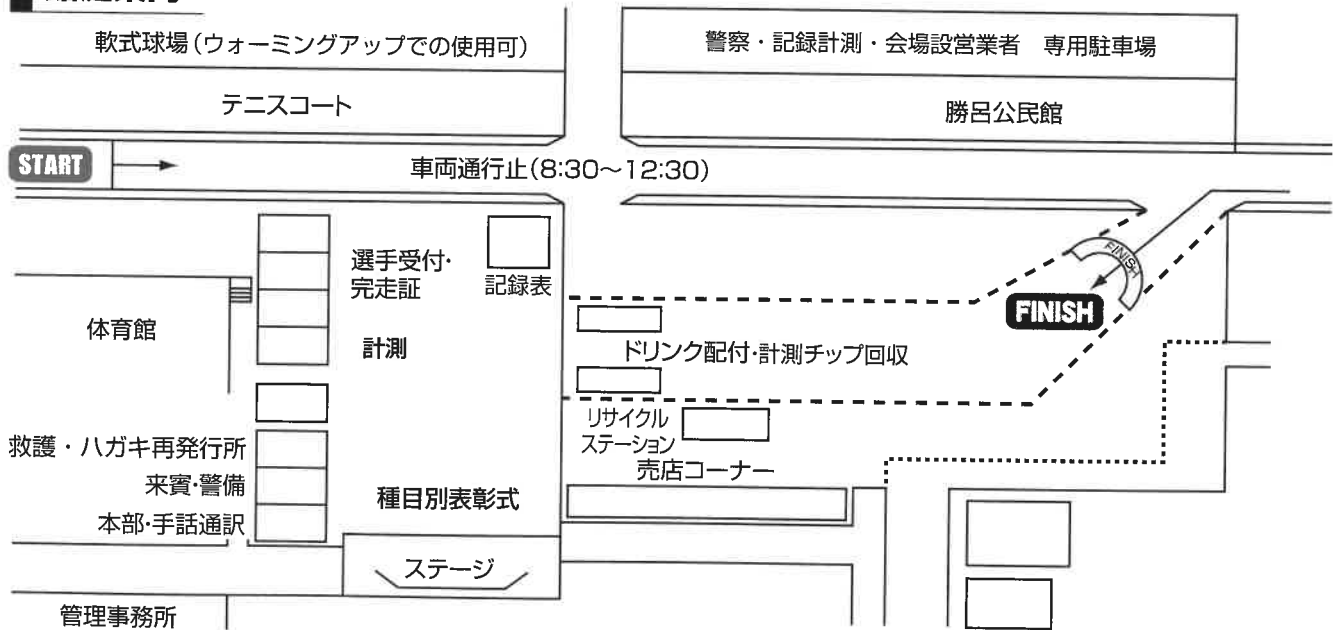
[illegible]

軟式球場(ウォーミングアップでの使用可)

警察・記録計測・会場設営業者　専用駐車場

テニスコート

勝呂公民館

START

車両通行止(8:30〜12:30)

FINISH

選手受付・完走証

記録表

FINISH

体育館

計測

ドリンク配付・計測チップ回収

リサイクルステーション

救護・ハガキ再発行所

売店コーナー

来賓・警備

本部・手話通訳

種目別表彰式

ステージ

管理事務所